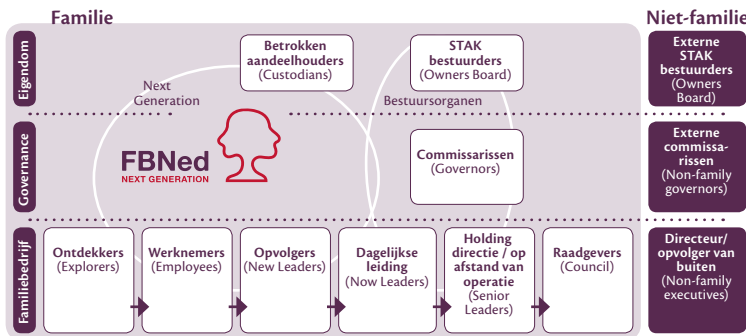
Familie

Niet-familie

Eigendom

Betrokken aandeelhouders (Custodians)

STAK bestuurders (Owners Board)

Externe STAK bestuurders (Owners Board)

Next Generation

Bestuursorganen

Governance

FBNed NEXT GENERATION

Commissarissen (Governors)

Externe commissarissen (Non-family governors)

Familiebedrijf

Ontdekkers (Explorers)

Werknemers (Employees)

Opvolgers (New Leaders)

Dagelijkse leiding (Now Leaders)

Holding directie / op afstand van operatie (Senior Leaders)

Raadgevers (Council)

Directeur/ opvolger van buiten (Non-family executives)